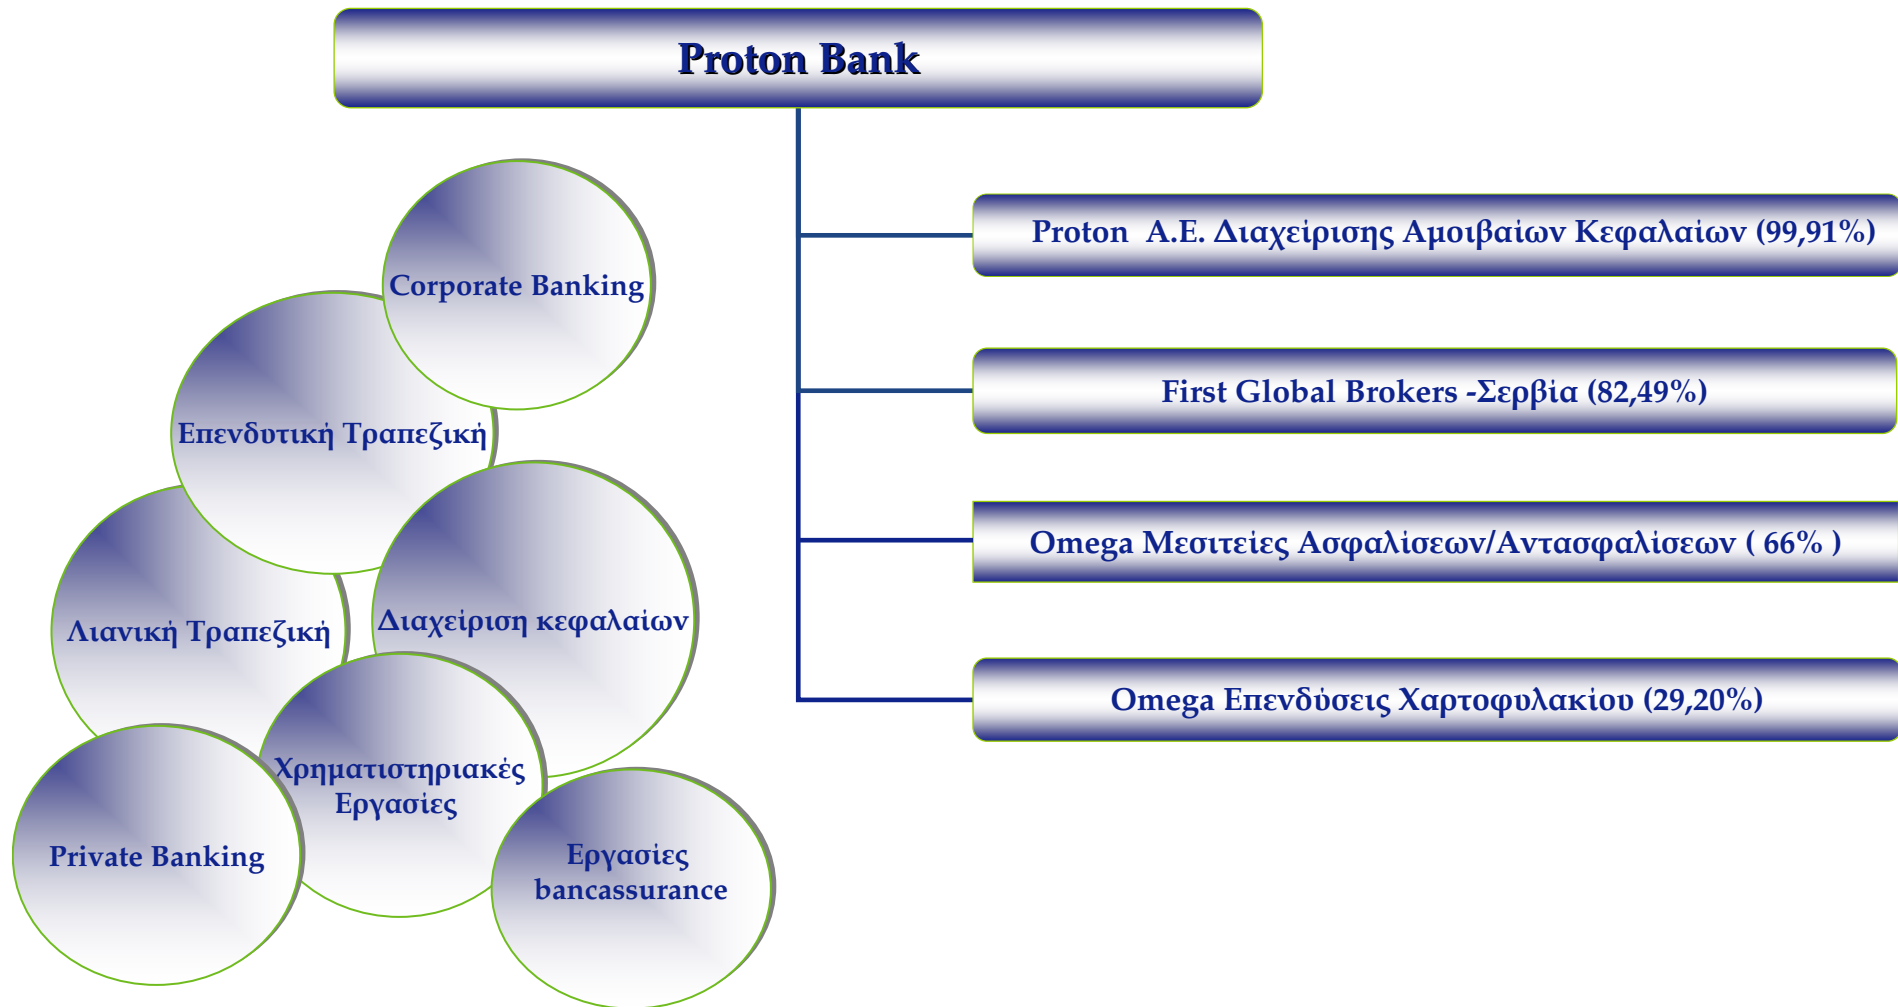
Proton Bank

Corporate Banking

Επενδυτική Τραπεζική

Λιανική Τραπεζική

Διαχείριση κεφαλαίων

Χρηματιστηριακές Εργασίες

Private Banking

Εργασίες bancassurance

Proton Α.Ε. Διαχείρισης Αμοιβαίων Κεφαλαίων (99,91%)

First Global Brokers -Σερβία (82,49%)

Omega Μεσιτείες Ασφαλίσεων/Αντασφαλίσεων ( 66% )

Omega Επενδύσεις Χαρτοφυλακίου (29,20%)